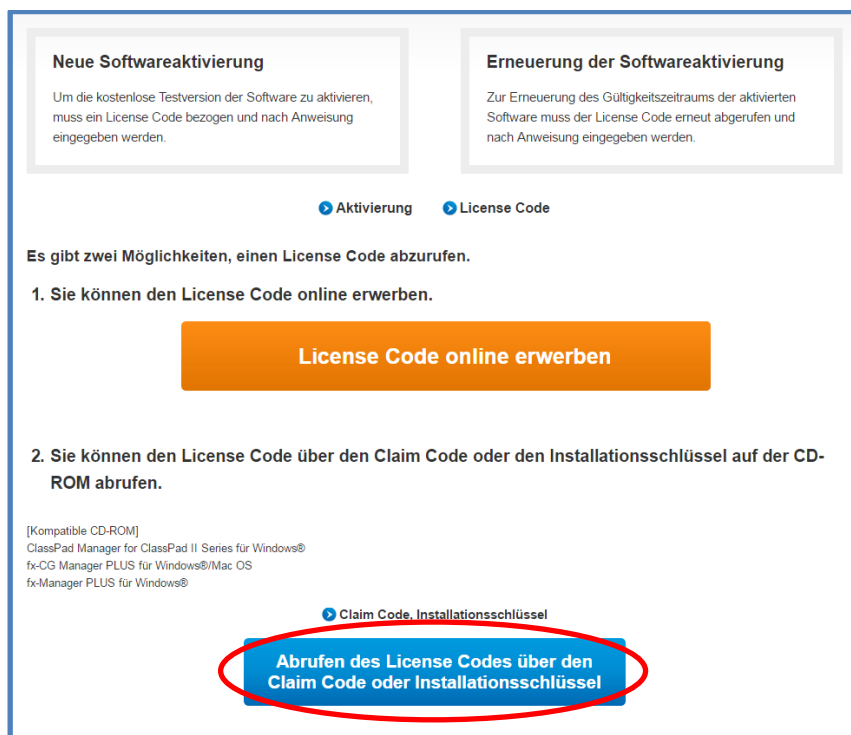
Neue Softwareaktivierung

Um die kostenlose Testversion der Software zu aktivieren, muss ein License Code bezogen und nach Anweisung eingegeben werden.

Erneuerung der Softwareaktivierung

Zur Erneuerung des Gültigkeitszeitraums der aktivierten Software muss der License Code erneut abgerufen und nach Anweisung eingegeben werden.

Aktivierung License Code

Es gibt zwei Möglichkeiten, einen License Code abzurufen.

1. Sie können den License Code online erwerben.

License Code online erwerben

2. Sie können den License Code über den Claim Code oder den Installationsschlüssel auf der CD-ROM abrufen.

[Kompatible CD-ROM]
ClassPad Manager for ClassPad II Series für Windows®
fx-CG Manager PLUS für Windows®/Mac OS
fx-Manager PLUS für Windows®

Claim Code, Installationsschlüssel

Abrufen des License Codes über den Claim Code oder Installationsschlüssel